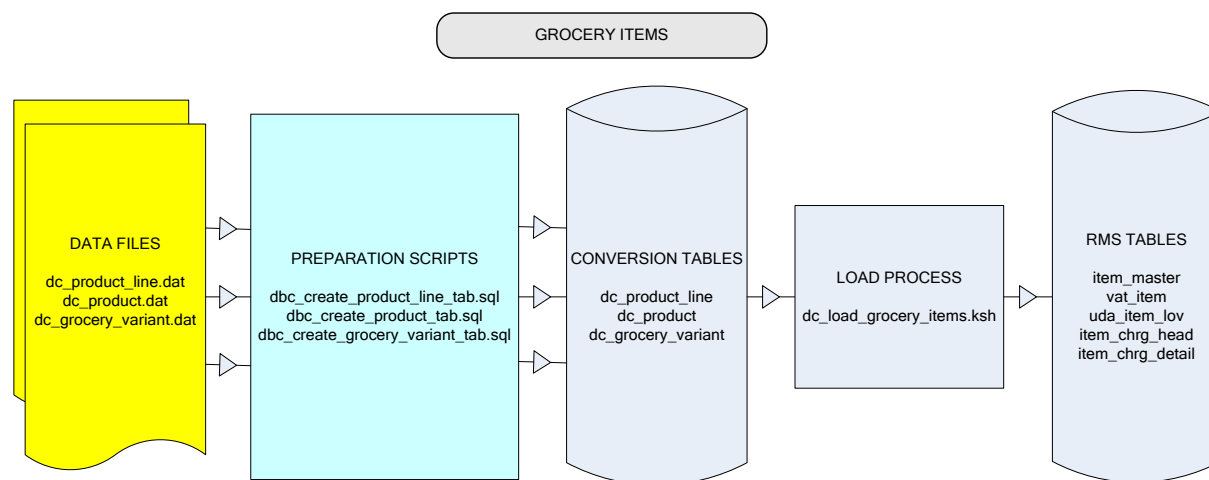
GROCERY ITEMS

DATA FILES

dc_product_line.dat
dc_product.dat
dc_grocery_variant.dat

PREPARATION SCRIPTS

dbc_create_product_line_tab.sql
dbc_create_product_tab.sql
dbc_create_grocery_variant_tab.sql

CONVERSION TABLES

dc_product_line
dc_product
dc_grocery_variant

LOAD PROCESS

dc_load_grocery_items.ksh

RMS TABLES

item_master
vat_item
uda_item_lov
item_chrg_head
item_chrg_detail